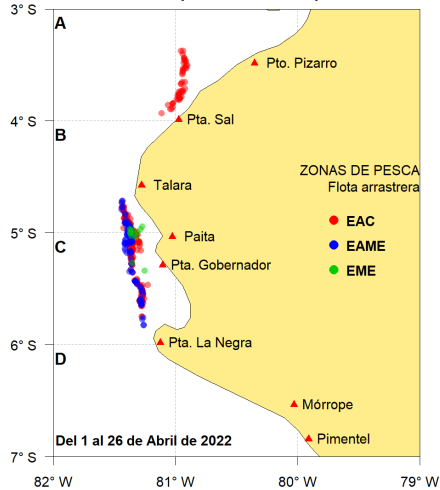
3° S
4° S
5° S
6° S
7° S
A
B
C
D
Pto. Pizarro
Pta. Sal
Talara
Paita
Pta. Gobernador
Pta. La Negra
Mórrope
Pimentel
ZONAS DE PESCA
Flota arrastrera
EAC
EAME
EME
Del 1 al 26 de Abril de 2022
82° W
81° W
80° W
79° W